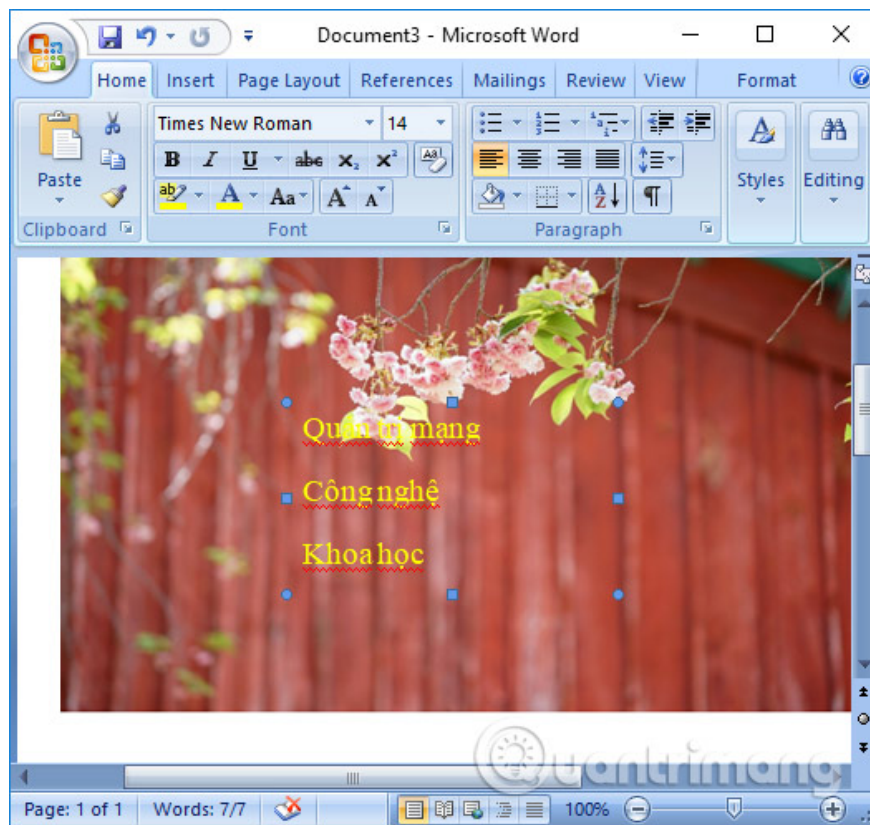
Document3 - Microsoft Word

Home Insert Page Layout References Mailings Review View Format

Paste
Clipboard

Times New Roman 14
B I U abe $x_2$ $x^2$
Aa A A
Font

Paragraph

Styles Editing

Quản trị mạng

Công nghệ

Khoa học

Quantrimang

Page: 1 of 1 Words: 7/7 100%